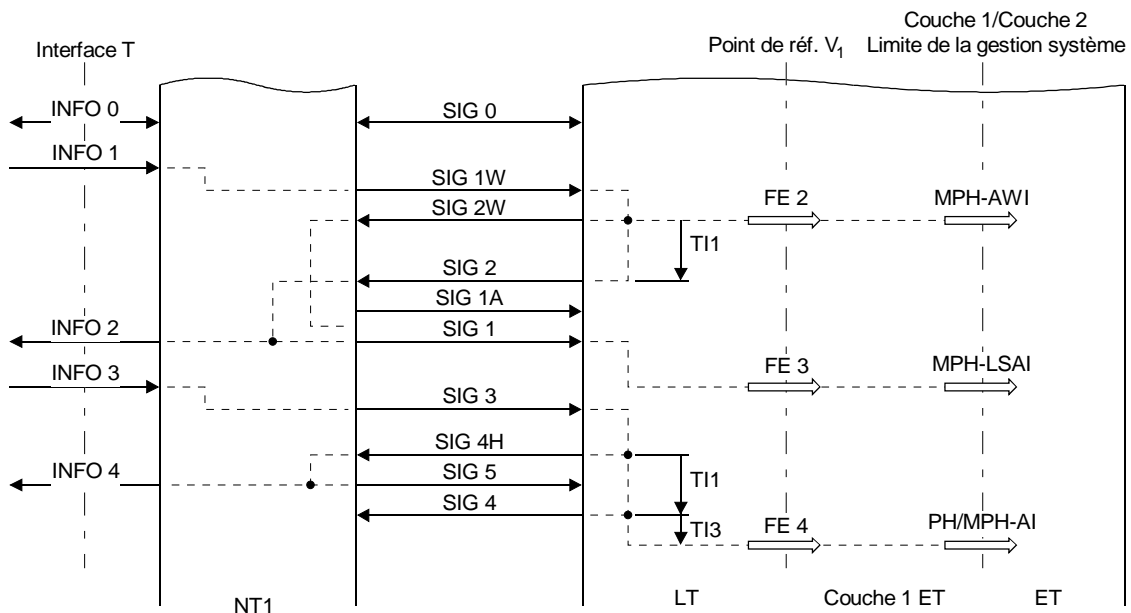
Couche 1/Couche 2
Interface T
Point de réf. $V_1$
Limite de la gestion système

INFO 0
SIG 0
INFO 1
SIG 1W
SIG 2W
FE 2
MPH-AWI
TI1
SIG 2
SIG 1A
INFO 2
SIG 1
INFO 3
FE 3
MPH-LSAI
SIG 3
SIG 4H
INFO 4
SIG 5
TI1
SIG 4
TI3
FE 4
PH/MPH-AI

NT1
LT
Couche 1 ET
ET